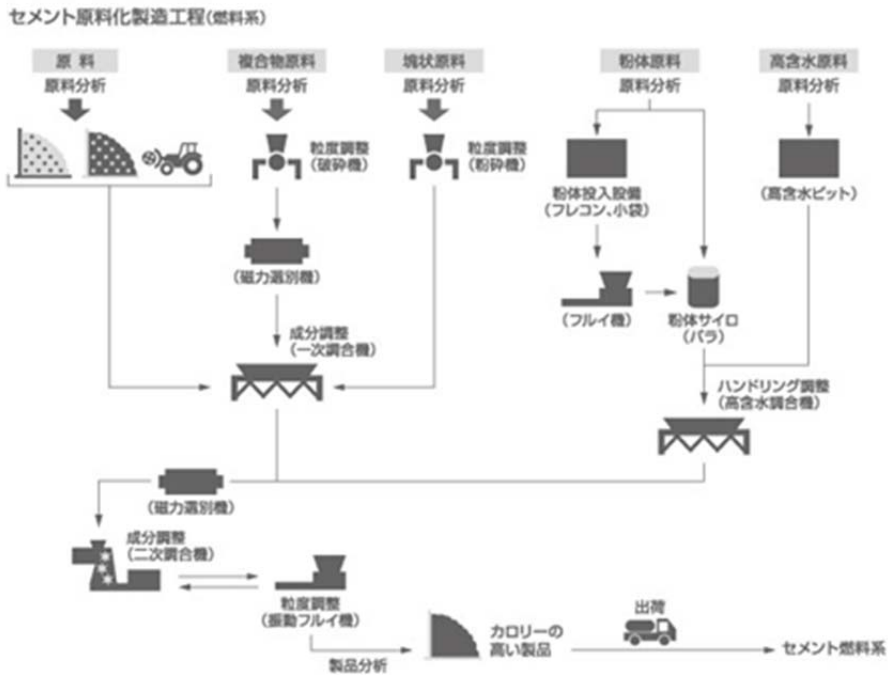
セメント原料化製造工程（燃料系）

原 料
原料分析

複合物原料
原料分析
粒度調整
（破砕機）
（磁力選別機）
成分調整
（一次調合機）

塊状原料
原料分析
粒度調整
（粉砕機）

粉体原料
原料分析
粉体投入設備
（フレコン、小袋）
（フルイ機）
粉体サイロ
（バラ）

高含水原料
原料分析
（高含水ピット）
ハンドリング調整
（高含水調合機）

（磁力選別機）
成分調整
（二次調合機）
粒度調整
（振動フルイ機）
製品分析
カロリーの
高い製品
出荷
セメント燃料系